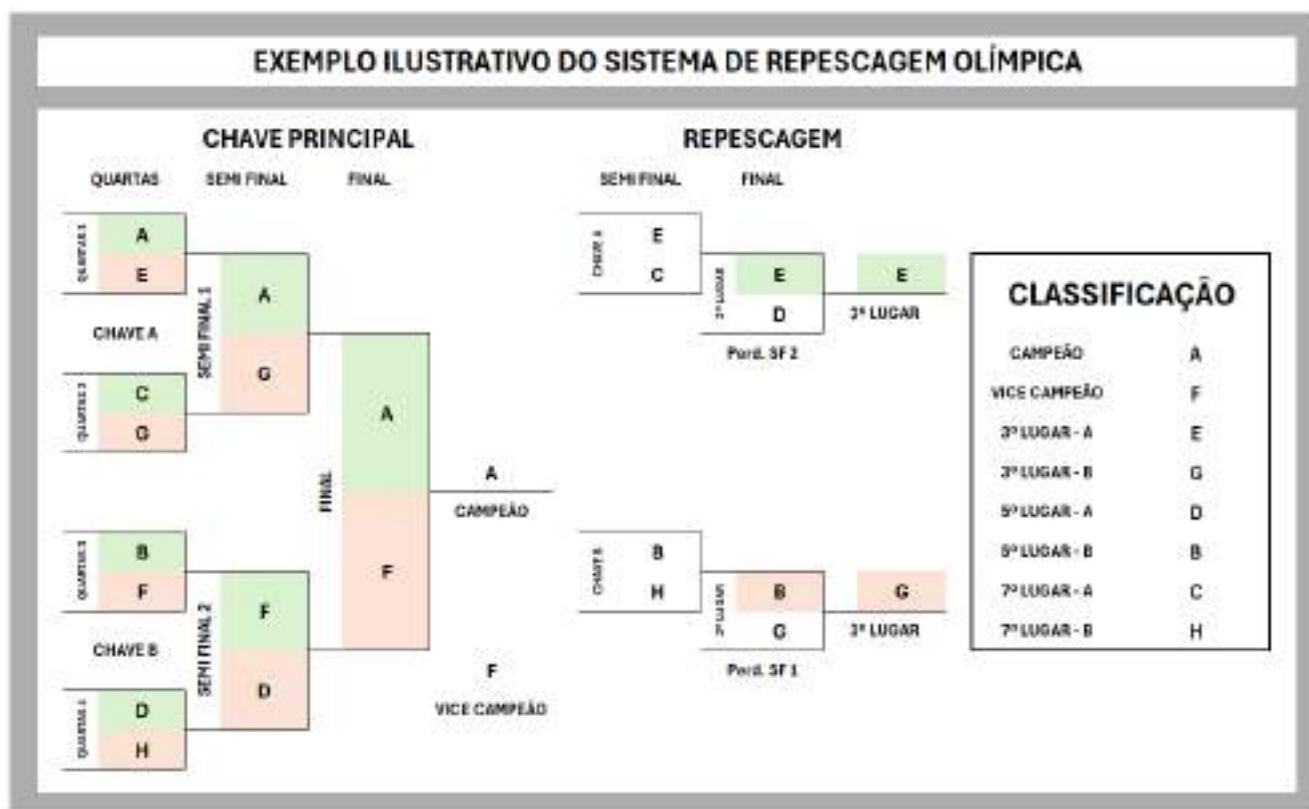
EXEMPLO ILUSTRATIVO DO SISTEMA DE REPESCAGEM OLÍMPICA

CHAVE PRINCIPAL

QUARTAS SEMI FINAL FINAL

QUARTAS 1
A
E

SEMI FINAL 1
A
G

CHAVE A

QUARTAS 2
C
G

FINAL
A
F

A
CAMPEÃO

QUARTAS 3
B
F

SEMI FINAL 2
F
D

CHAVE B

QUARTAS 4
D
H

F
VICE CAMPEÃO

REPESCAGEM

SEMI FINAL FINAL

CHAVE A
E
C

3º LUGAR
E
D
Perd. SF 2

E
3º LUGAR

CHAVE B
B
H

3º LUGAR
B
G
Perd. SF 1

G
3º LUGAR

CLASSIFICAÇÃO

| | |
|---|---|
| CAMPEÃO | A |
| VICE CAMPEÃO | F |
| 3º LUGAR - A | E |
| 3º LUGAR - B | G |
| 5º LUGAR - A | D |
| 5º LUGAR - B | B |
| 7º LUGAR - A | C |
| 7º LUGAR - B | H |